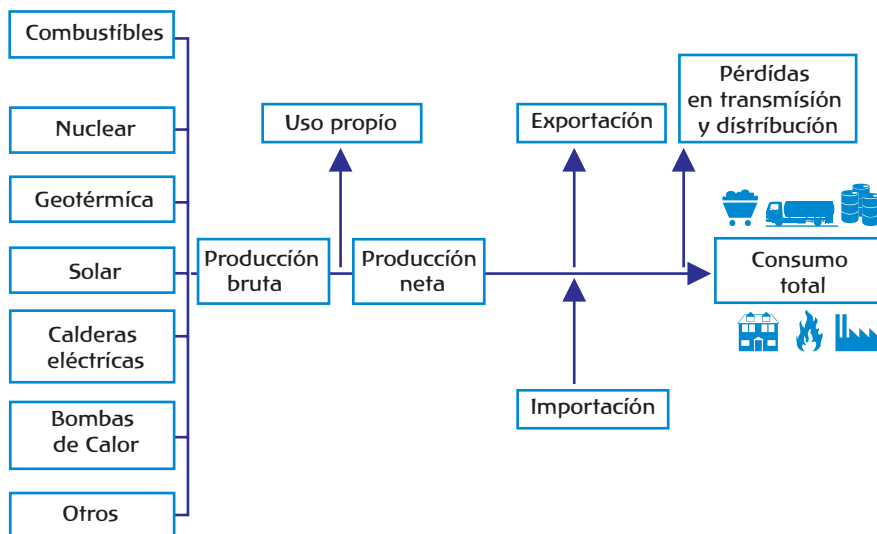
Combustibles

Nuclear

Geotérmica

Solar

Calderas eléctricas

Bombas de Calor

Otros

Producción bruta

Uso propio

Producción neta

Exportación

Importación

Pérdidas en transmisión y distribución

Consumo total